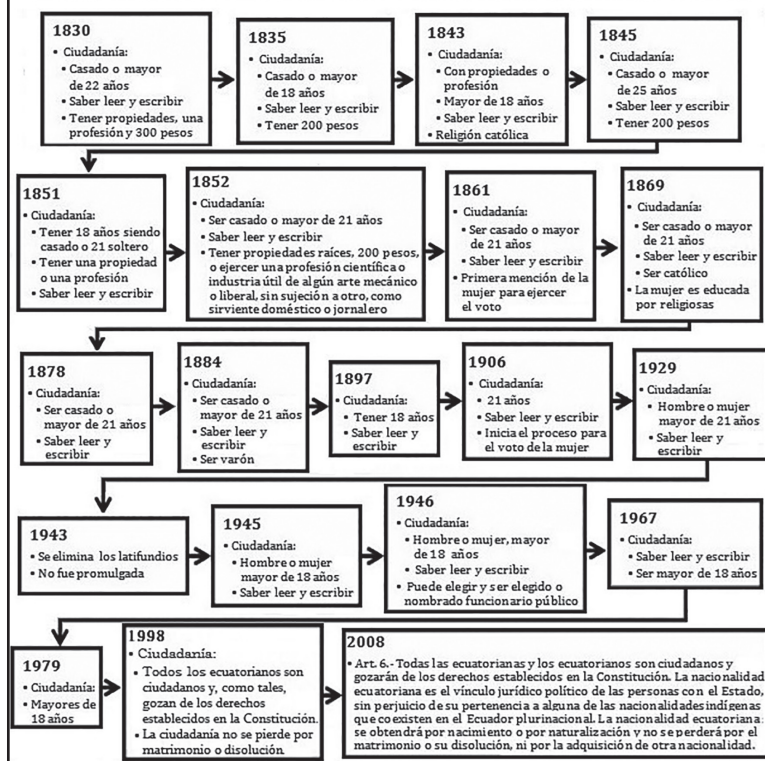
1830
• Ciudadanía:
• Casado o mayor de 22 años
• Saber leer y escribir
• Tener propiedades, una profesión y 300 pesos

1835
• Ciudadanía:
• Casado o mayor de 18 años
• Saber leer y escribir
• Tener 200 pesos

1843
• Ciudadanía:
• Con propiedades o profesión
• Mayor de 18 años
• Saber leer y escribir
• Religión católica

1845
• Ciudadanía:
• Casado o mayor de 25 años
• Saber leer y escribir
• Tener 200 pesos

1851
• Ciudadanía:
• Tener 18 años siendo casado o 21 soltero
• Tener una propiedad o una profesión
• Saber leer y escribir

1852
• Ciudadanía:
• Ser casado o mayor de 21 años
• Saber leer y escribir
• Tener propiedades raíces, 200 pesos, o ejercer una profesión científica o industria útil de algún arte mecánico o liberal, sin sujeción a otro, como sirviente doméstico o jornalero

1861
• Ciudadanía:
• Ser casado o mayor de 21 años
• Saber leer y escribir
• Primera mención de la mujer para ejercer el voto

1869
• Ciudadanía:
• Ser casado o mayor de 21 años
• Saber leer y escribir
• Ser católico
• La mujer es educada por religiosas

1878
• Ciudadanía:
• Ser casado o mayor de 21 años
• Saber leer y escribir

1884
• Ciudadanía:
• Ser casado o mayor de 21 años
• Saber leer y escribir
• Ser varón

1897
• Ciudadanía:
• Tener 18 años
• Saber leer y escribir

1906
• Ciudadanía:
• 21 años
• Saber leer y escribir
• Inicia el proceso para el voto de la mujer

1929
• Ciudadanía:
• Hombre o mujer mayor de 21 años
• Saber leer y escribir

1943
• Se elimina los latifundios
• No fue promulgada

1945
• Ciudadanía:
• Hombre o mujer mayor de 18 años
• Saber leer y escribir

1946
• Ciudadanía:
• Hombre o mujer, mayor de 18 años
• Saber leer y escribir
• Puede elegir y ser elegido o nombrado funcionario público

1967
• Ciudadanía:
• Saber leer y escribir
• Ser mayor de 18 años

1979
• Ciudadanía:
• Mayores de 18 años

1998
• Ciudadanía:
• Todos los ecuatorianos son ciudadanos y, como tales, gozan de los derechos establecidos en la Constitución.
• La ciudadanía no se pierde por matrimonio o disolución

2008
• Art. 6.- Todas las ecuatorianas y los ecuatorianos son ciudadanos y gozarán de los derechos establecidos en la Constitución. La nacionalidad ecuatoriana es el vínculo jurídico político de las personas con el Estado, sin perjuicio de su pertenencia a alguna de las nacionalidades indígenas que coexisten en el Ecuador plurinacional. La nacionalidad ecuatoriana se obtendrá por nacimiento o por naturalización y no se perderá por el matrimonio o su disolución, ni por la adquisición de otra nacionalidad.